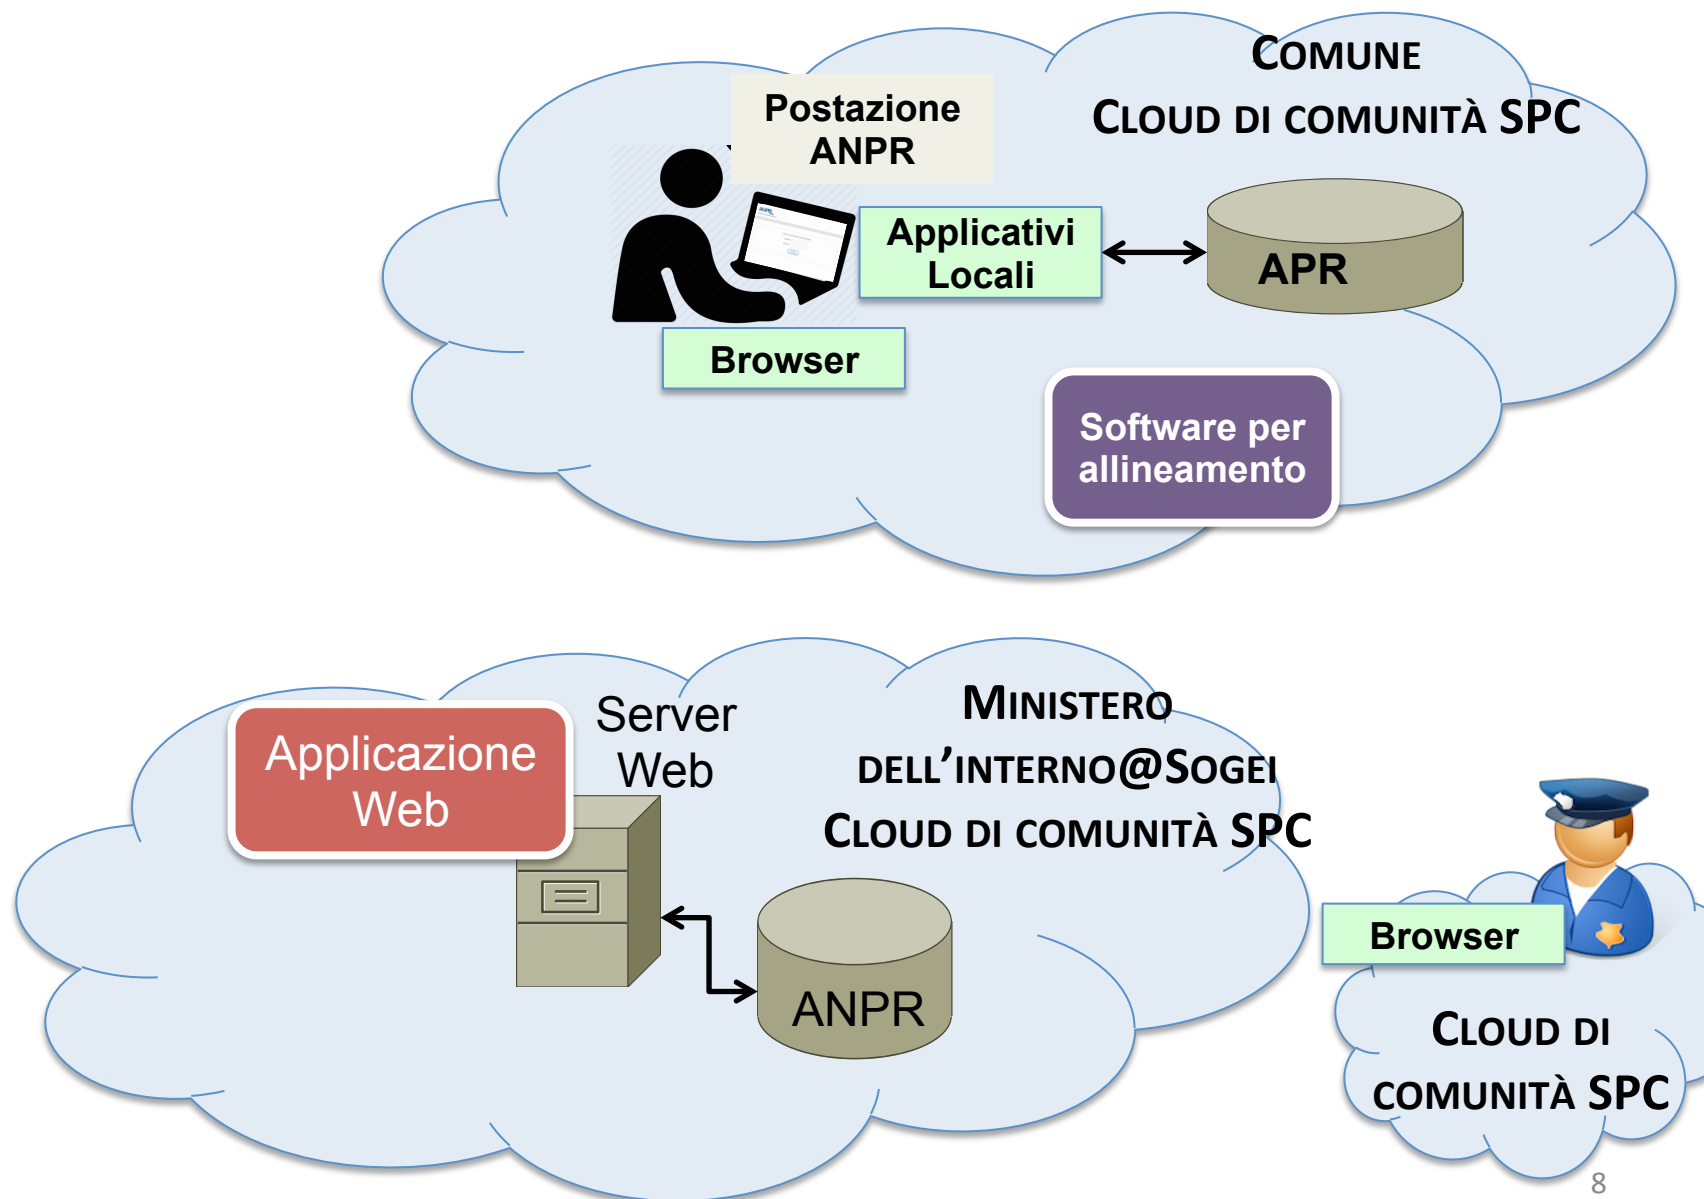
Comune
Cloud di comunità SPC

Postazione ANPR

Applicativi Locali

APR

Browser

Software per allineamento

Applicazione Web

Server Web

Ministero dell'interno@Sogei
Cloud di comunità SPC

ANPR

Browser

Cloud di comunità SPC

8